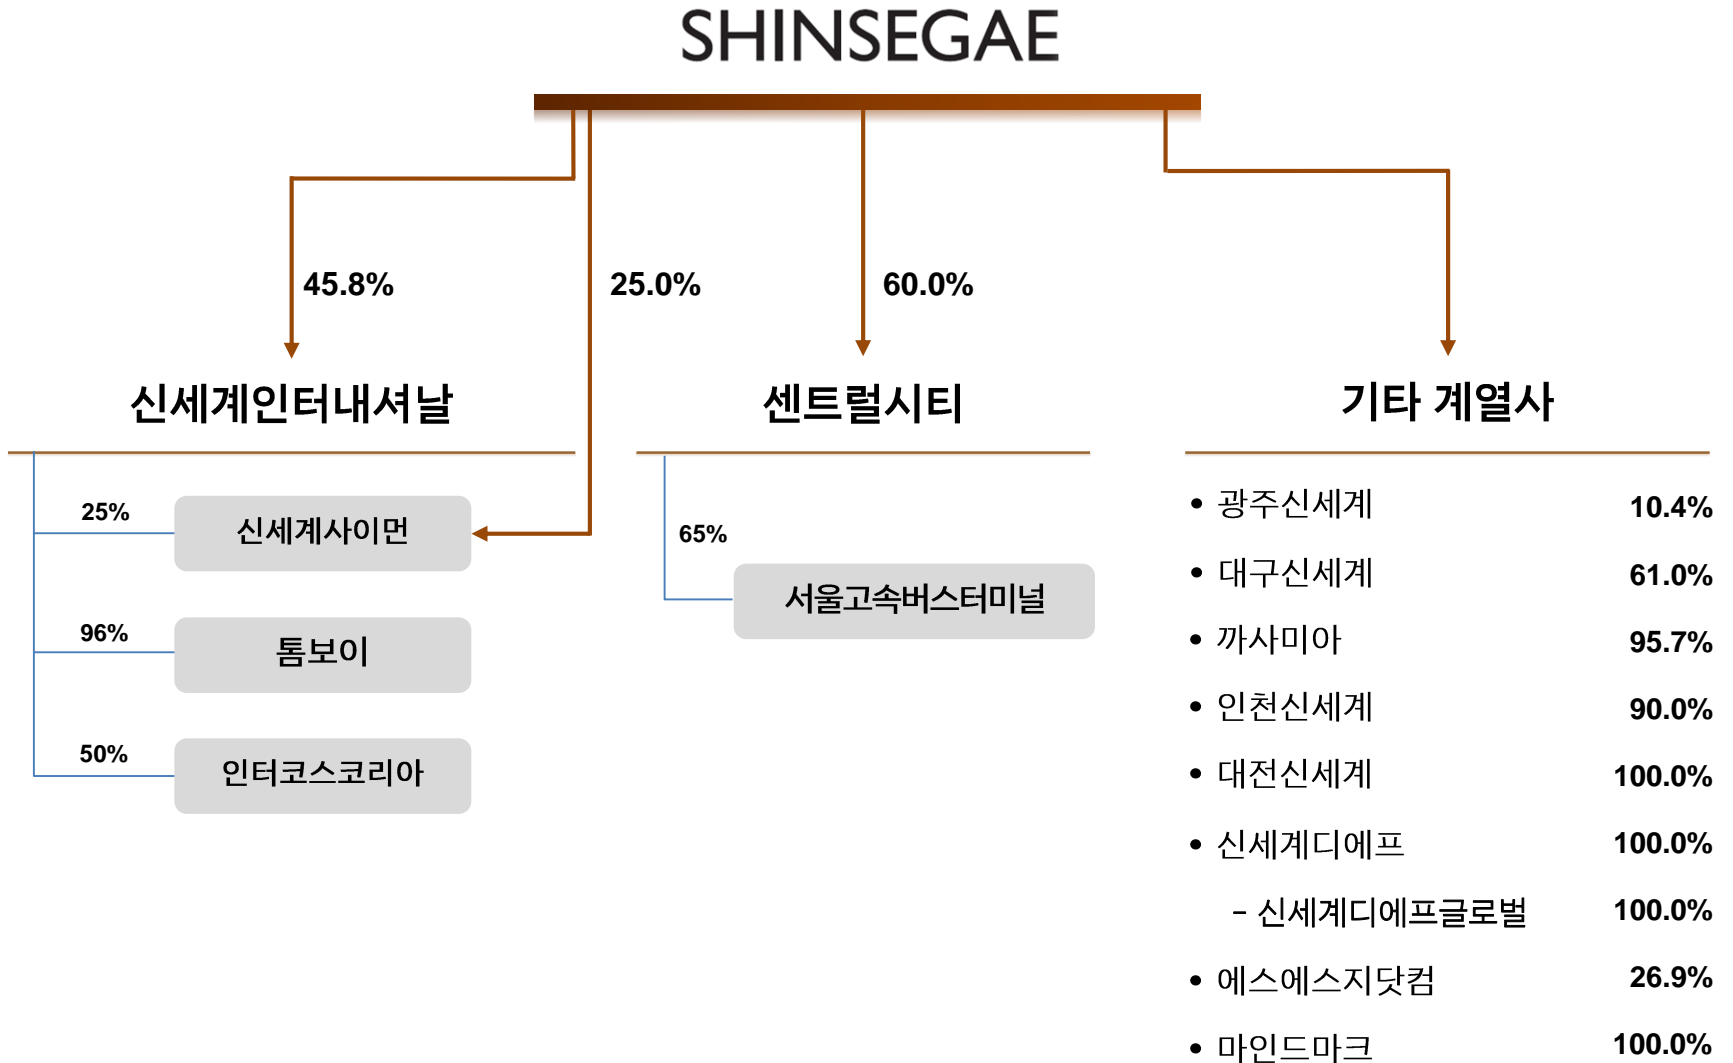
SHINSEGAE

45.8%

25.0%

60.0%

신세계인터내셔날

센트럴시티

기타 계열사

25%
신세계사이먼

96%
톰보이

50%
인터코스코리아

65%
서울고속버스터미널

| | |
|---|---|
| • 광주신세계 | 10.4% |
| • 대구신세계 | 61.0% |
| • 까사미아 | 95.7% |
| • 인천신세계 | 90.0% |
| • 대전신세계 | 100.0% |
| • 신세계디에프 | 100.0% |
| - 신세계디에프글로벌 | 100.0% |
| • 에스에스지닷컴 | 26.9% |
| • 마인드마크 | 100.0% |